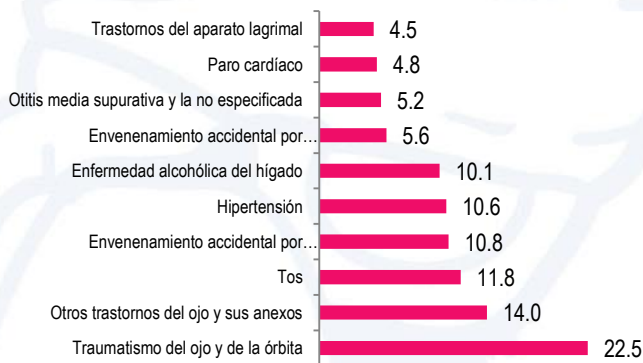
| | |
|---|---|
| Trastornos del aparato lagrimal | 4.5 |
| Paro cardíaco | 4.8 |
| Otitis media supurativa y la no especificada | 5.2 |
| Envenenamiento accidental por… | 5.6 |
| Enfermedad alcohólica del hígado | 10.1 |
| Hipertensión | 10.6 |
| Envenenamiento accidental por… | 10.8 |
| Tos | 11.8 |
| Otros trastornos del ojo y sus anexos | 14.0 |
| Traumatismo del ojo y de la órbita | 22.5 |